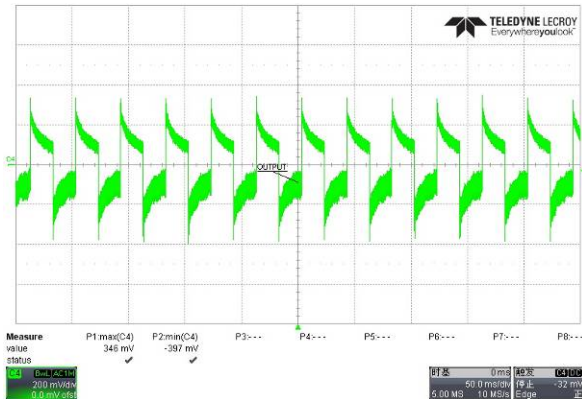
TELEDYNE LECROY
Everywhereyoulook

C4

OUTPUT

| Measure | P1:max(C4) | P2:min(C4) | P3:--- | P4:--- | P5:--- | P6:--- | P7:--- | P8:--- |
|---|---|---|---|---|---|---|---|---|
| value | 346 mV | -397 mV | | | | | | |
| status | ✔ | ✔ | | | | | | |

C4 BwL AC1M
200 mV/div
0.0 mV ofst

时基 0 ms
50.0 ms/div
5.00 MS 10 MS/s

触发 C4 DC
停止 -32 mV
Edge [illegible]